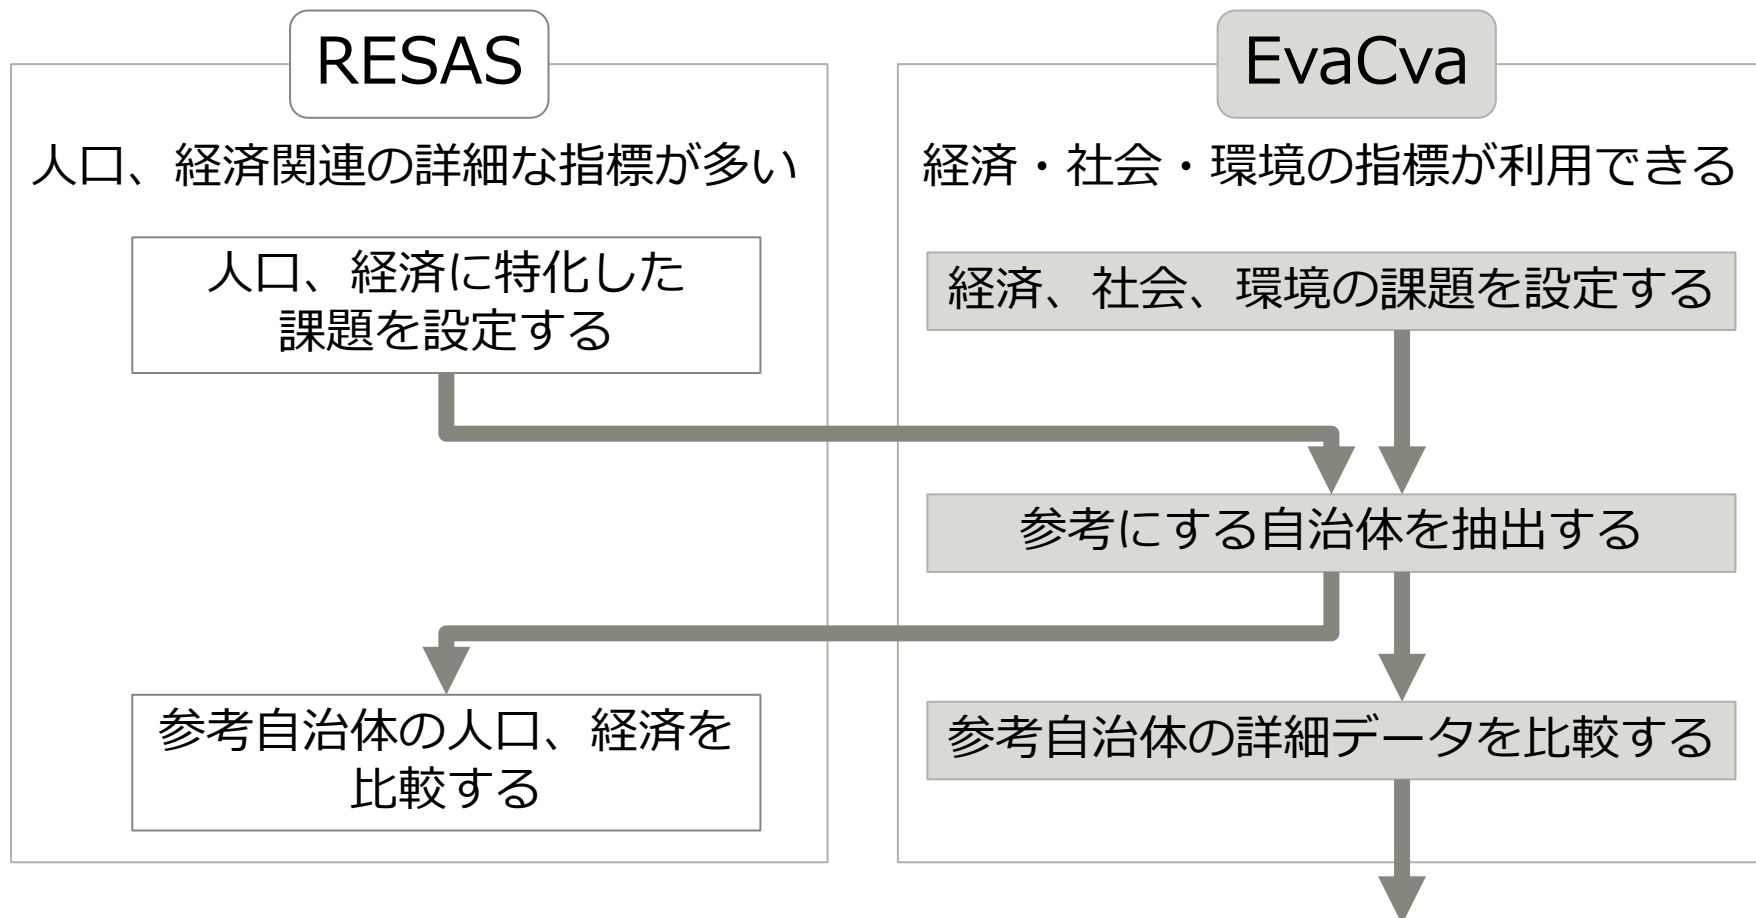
RESAS

人口、経済関連の詳細な指標が多い

人口、経済に特化した課題を設定する

参考自治体の人口、経済を比較する

EvaCva

経済・社会・環境の指標が利用できる

経済、社会、環境の課題を設定する

参考にする自治体を抽出する

参考自治体の詳細データを比較する